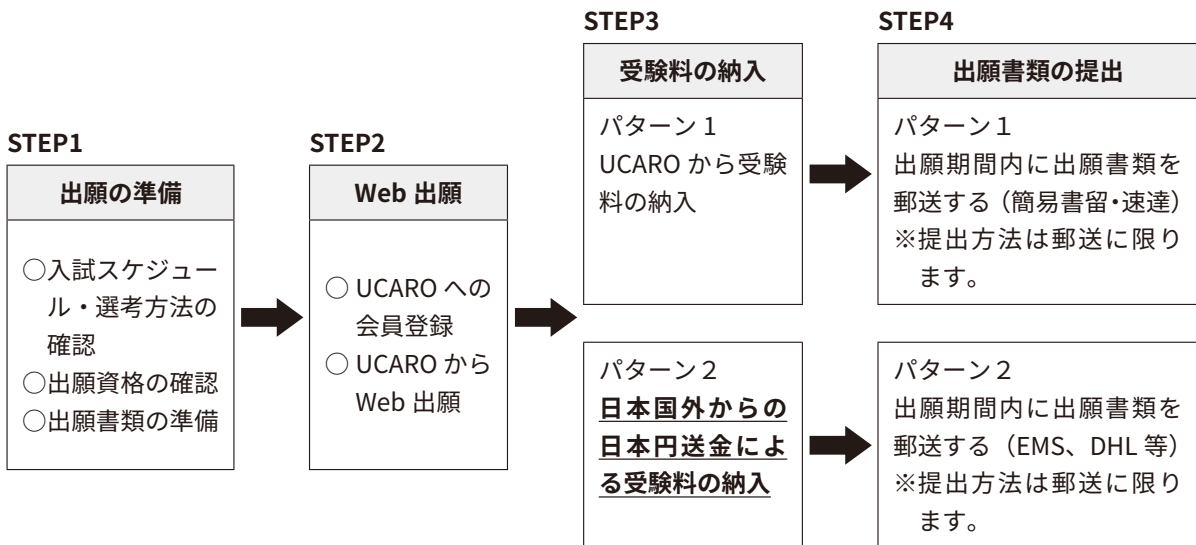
STEP1

出願の準備

○入試スケジュール・選考方法の確認
○出願資格の確認
○出願書類の準備

STEP2

Web 出願

○ UCARO への会員登録
○ UCARO から Web 出願

STEP3

受験料の納入

パターン１
UCARO から受験料の納入

パターン２
**日本国外からの日本円送金による受験料の納入**

STEP4

出願書類の提出

パターン１
出願期間内に出願書類を郵送する（簡易書留･速達）
※提出方法は郵送に限ります。

パターン２
出願期間内に出願書類を郵送する（EMS、DHL 等）
※提出方法は郵送に限ります。